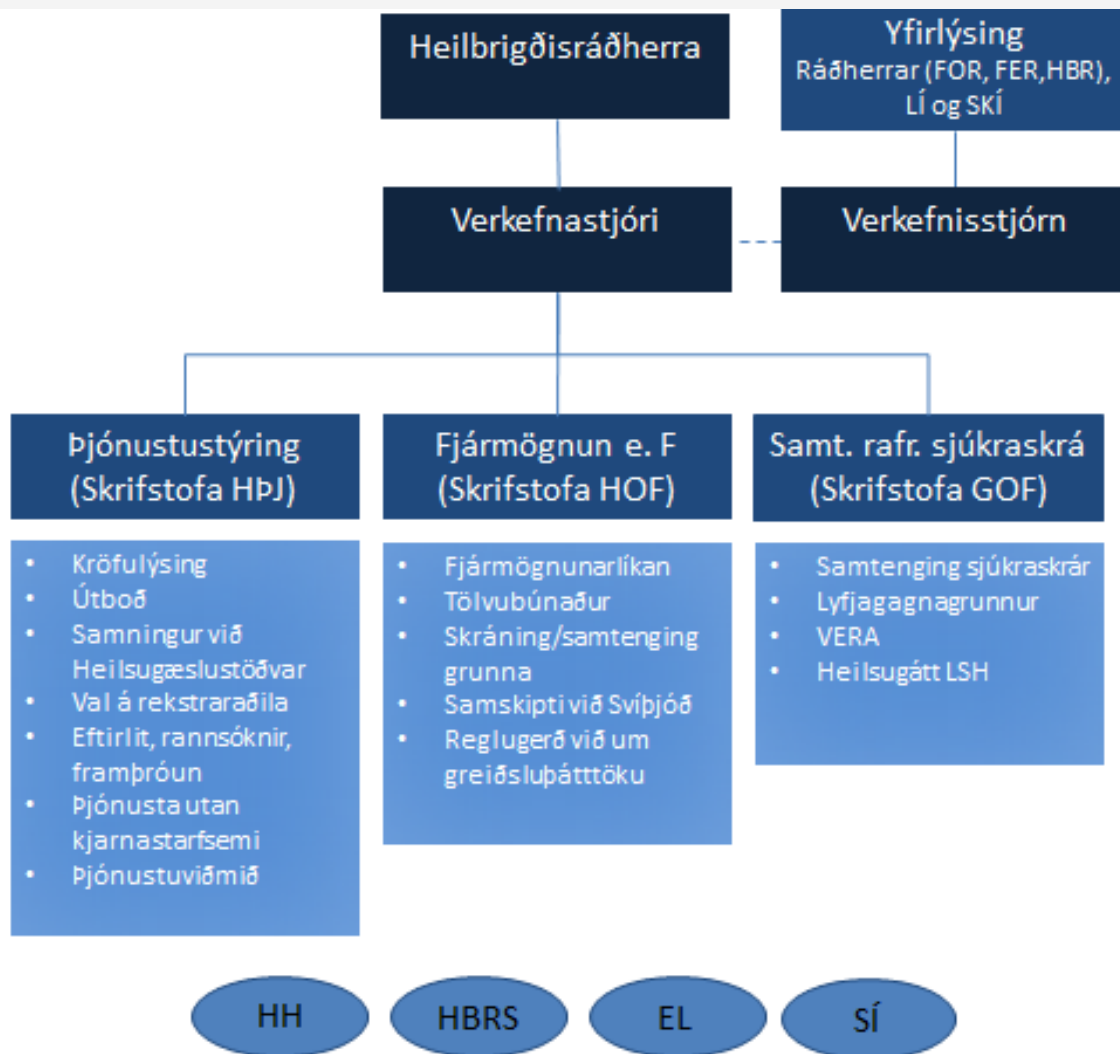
Heilbrigðisráðherra

Yfirlýsing
Ráðherrar (FOR, FER,HBR), LÍ og SKÍ

Verkefnastjóri

Verkefnisstjórn

Þjónustustýring (Skrifstofa HÞJ)

- Kröfulýsing
- Útboð
- Samningur við Heilsugæslustöðvar
- Val á rekstraraðila
- Eftirlit, rannsóknir, framþróun
- Þjónusta utan kjarnastarfsemi
- Þjónustuviðmið

Fjármögnun e. F (Skrifstofa HOF)

- Fjármögnunarlíkan
- Tölvubúnaður
- Skráning/samtenging grunna
- Samskipti við Svíþjóð
- Reglugerð við um greiðsluþátttöku

Samt. rafr. sjúkraskrá (Skrifstofa GOF)

- Samtenging sjúkraskrár
- Lyfjagagnagrunnur
- VERA
- Heilsugátt LSH

HH

HBRS

EL

SÍ